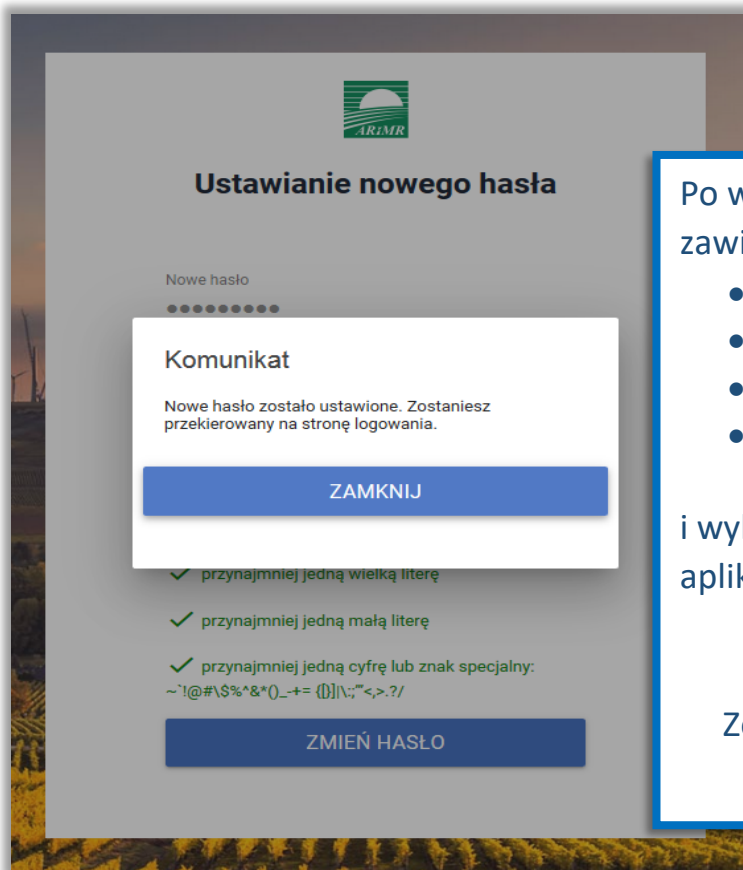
ARiMR

Ustawianie nowego hasła

Nowe hasło

●●●●●●●●●

Komunikat

Nowe hasło zostało ustawione. Zostaniesz przekierowany na stronę logowania.

ZAMKNIJ

przynajmniej jedną wielką literę

przynajmniej jedną małą literę

przynajmniej jedną cyfrę lub znak specjalny: ~`!@#\$%^&*()_-+= {[}]|\:;"'<,>.?/

ZMIEŃ HASŁO

Po w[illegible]
zawi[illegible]

i wy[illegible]
aplik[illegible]

Z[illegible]